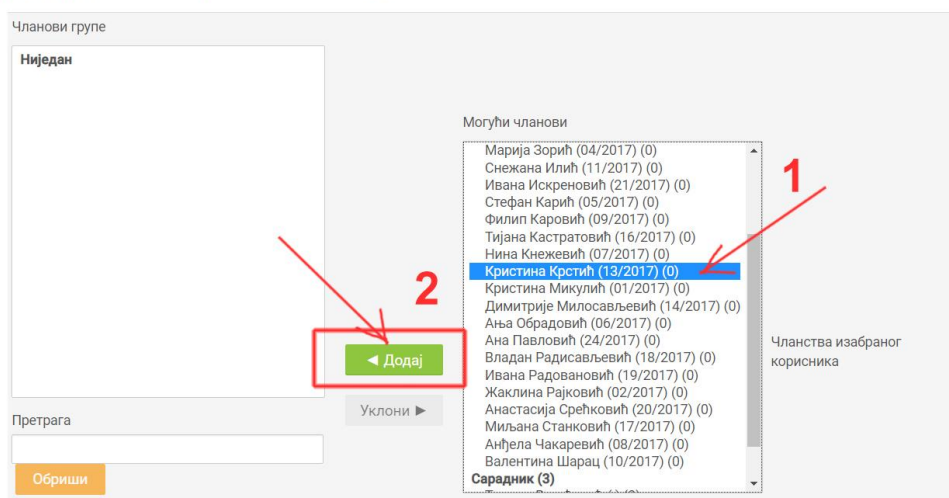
Чланови групе

Ниједан

Претрага

Обриши

◄ Додај

Уклони ►

2

Могући чланови

Марија Зорић (04/2017) (0)
Снежана Илић (11/2017) (0)
Ивана Искреновић (21/2017) (0)
Стефан Карић (05/2017) (0)
Филип Каровић (09/2017) (0)
Тијана Кастратовић (16/2017) (0)
Нина Кнежевић (07/2017) (0)
Кристина Крстић (13/2017) (0)
Кристина Микулић (01/2017) (0)
Димитрије Милосављевић (14/2017) (0)
Ања Обрадовић (06/2017) (0)
Ана Павловић (24/2017) (0)
Владан Радисављевић (18/2017) (0)
Ивана Радовановић (19/2017) (0)
Жаклина Рајковић (02/2017) (0)
Анастасија Срећковић (20/2017) (0)
Миљана Станковић (17/2017) (0)
Анђела Чакаревић (08/2017) (0)
Валентина Шарац (10/2017) (0)
Сарадник (3)
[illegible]

1

Чланства изабраног корисника